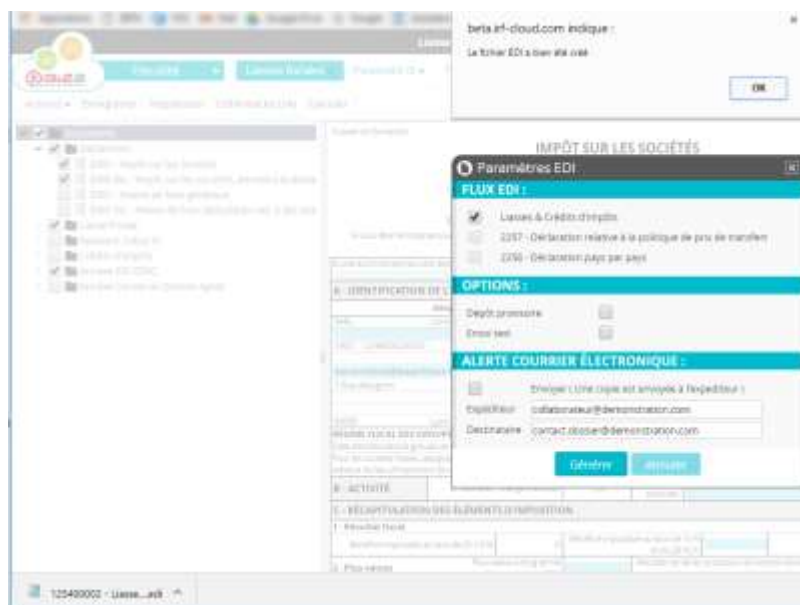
beta.irf-cloud.com indique :

Le fichier EDI a bien été créé

OK

IMPÔT SUR LES SOCIÉTÉS

Paramètres EDI

FLUX EDI :

Liasses & Crédits d'impôts

2257 - Déclaration relative à la politique de prix de transfert

2258 - Déclaration pays par pays

OPTIONS :

Dépôt provisoire

Envoi test

ALERTE COURRIER ÉLECTRONIQUE :

Envoyer ( Une copie est envoyée à l'expéditeur )

Expéditeur collaborateur@demonstration.com

Destinataire contact.dossier@demonstration.com

Générer

Annuler

A - IDENTIFICATION DE L

B - ACTIVITE

C - RÉCAPITULATION DES ÉLÉMENTS D'IMPOSITION

1 - Résultat fiscal

125400002 - Liasse....edi